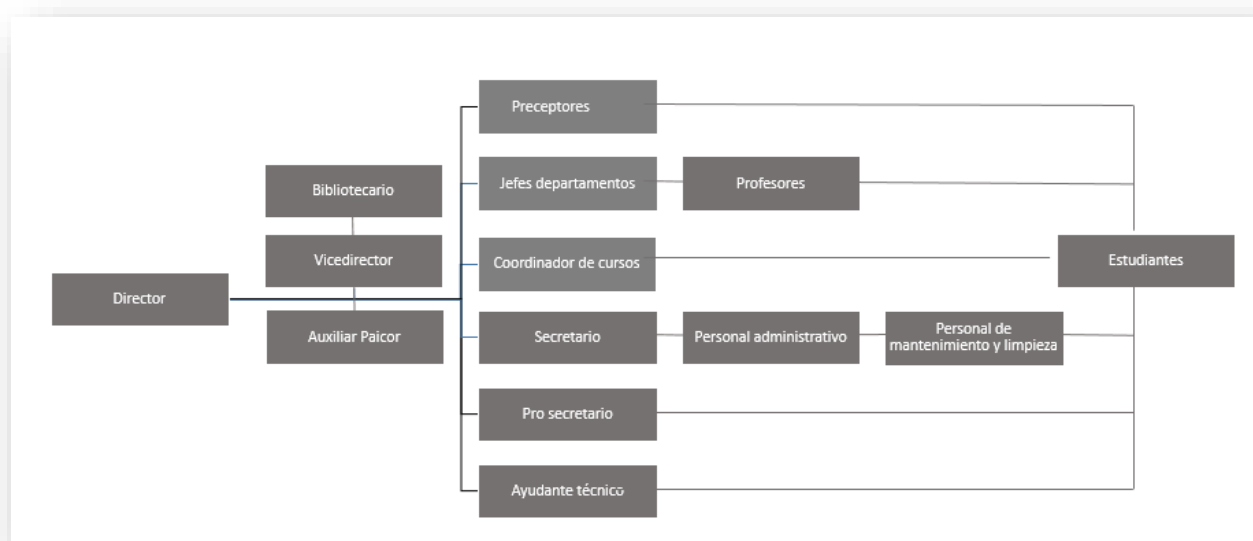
Preceptores

Bibliotecario

Jefes departamentos

Profesores

Vicedirector

Coordinador de cursos

Estudiantes

Director

Auxiliar Paicor

Secretario

Personal administrativo

Personal de mantenimiento y limpieza

Pro secretario

Ayudante técnico